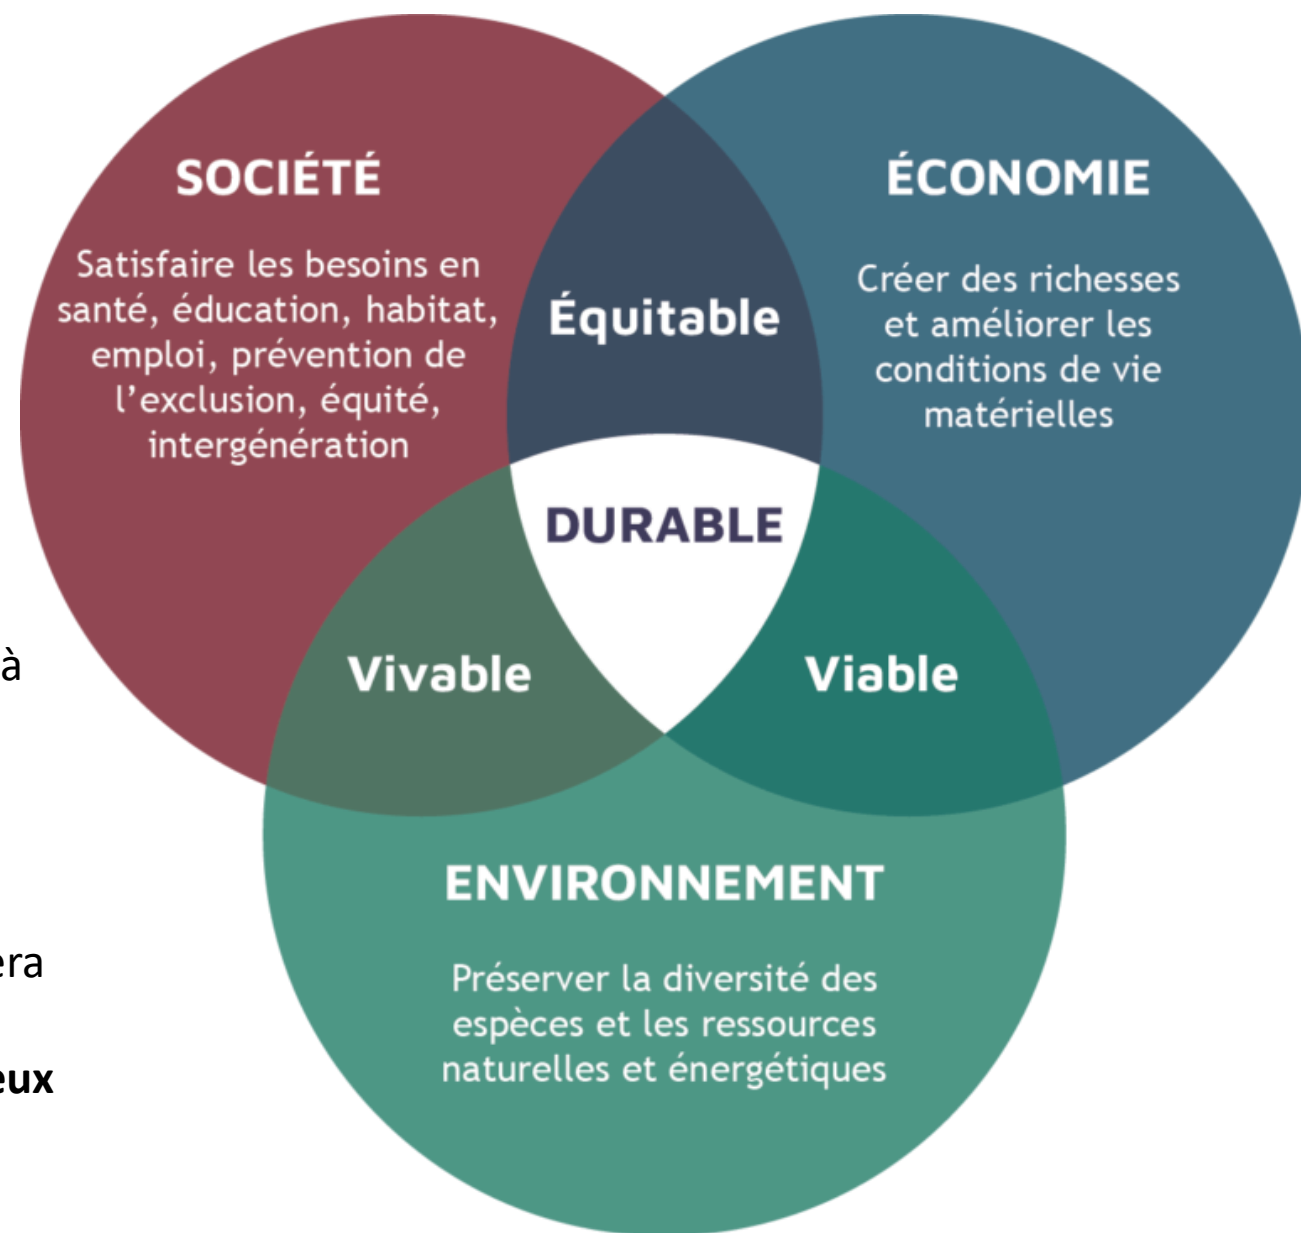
SOCIÉTÉ

Satisfaire les besoins en santé, éducation, habitat, emploi, prévention de l'exclusion, équité, intergénération

Équitable

ÉCONOMIE

Créer des richesses et améliorer les conditions de vie matérielles

DURABLE

Vivable

Viable

ENVIRONNEMENT

Préserver la diversité des espèces et les ressources naturelles et énergétiques

à

era

eux